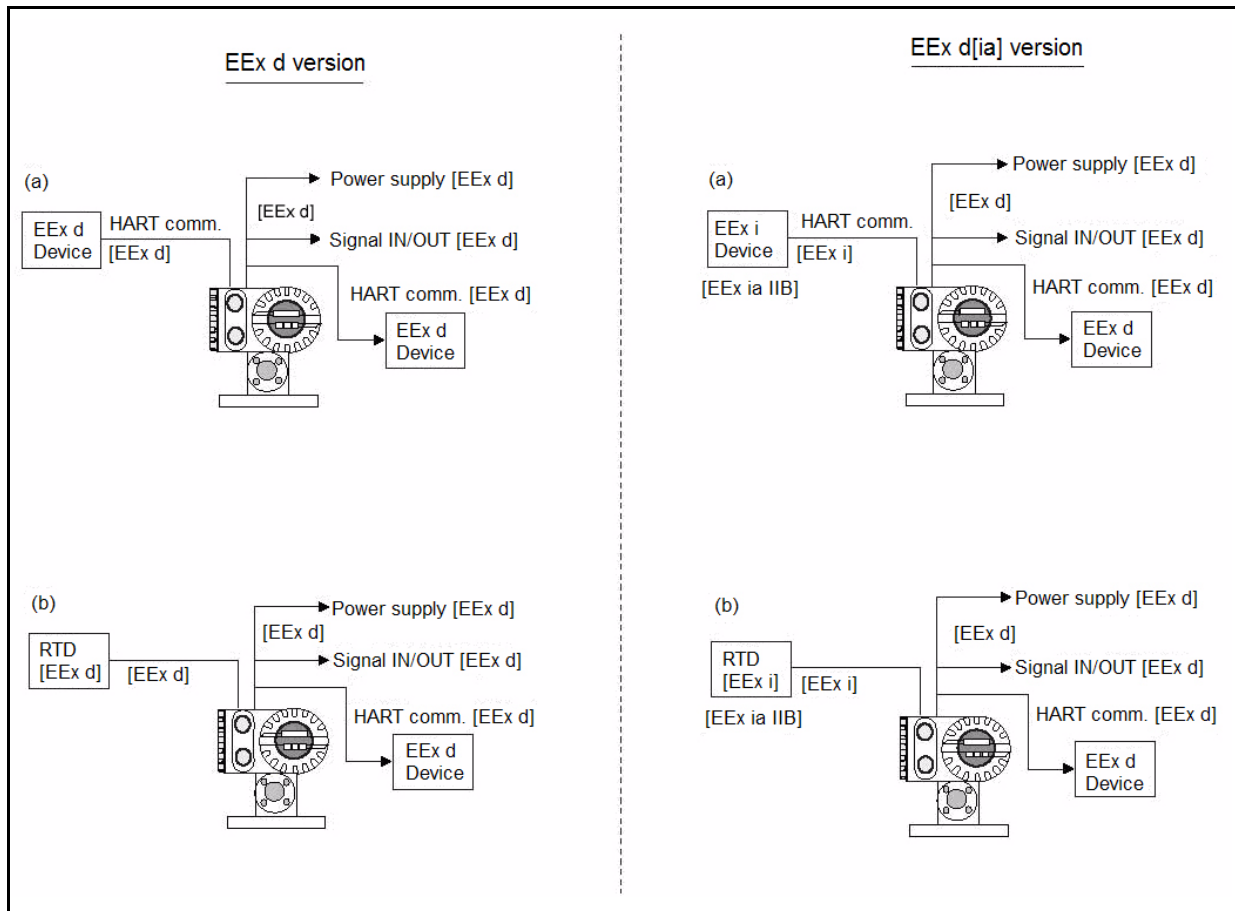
EEx d version

(a)

EEx d Device

HART comm.

[EEx d]

[EEx d]

Power supply [EEx d]

Signal IN/OUT [EEx d]

HART comm. [EEx d]

EEx d Device

(b)

RTD [EEx d]

[EEx d]

[EEx d]

Power supply [EEx d]

Signal IN/OUT [EEx d]

HART comm. [EEx d]

EEx d Device

EEx d[ia] version

(a)

EEx i Device

HART comm.

[EEx i]

[EEx ia IIB]

[EEx d]

Power supply [EEx d]

Signal IN/OUT [EEx d]

HART comm. [EEx d]

EEx d Device

(b)

RTD [EEx i]

[EEx i]

[EEx ia IIB]

[EEx d]

Power supply [EEx d]

Signal IN/OUT [EEx d]

HART comm. [EEx d]

EEx d Device